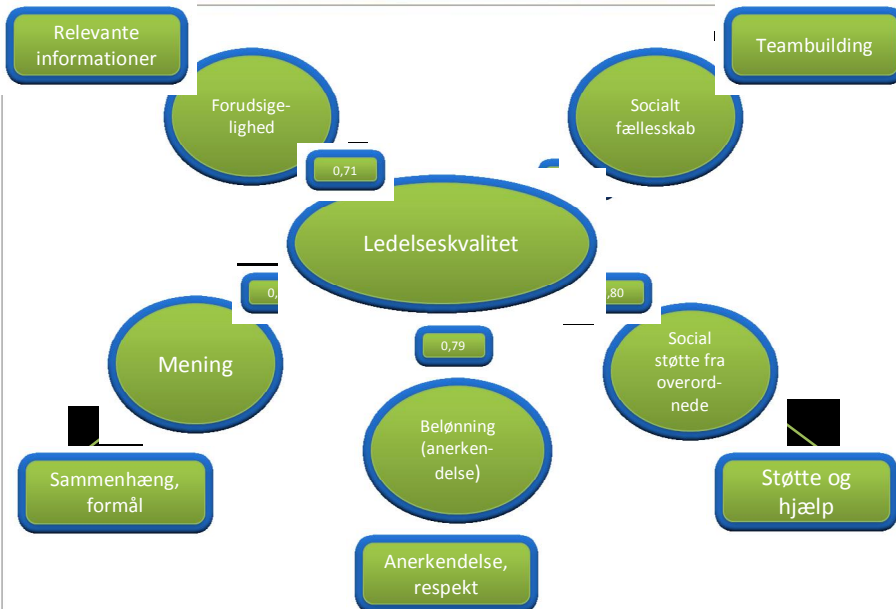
Relevante informationer

Teambuilding

Forudsigelighed

Socialt fællesskab

0,71

Ledelseskvalitet

0,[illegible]

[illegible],80

Mening

0,79

Social støtte fra overordnede

Belønning (anerkendelse)

Sammenhæng, formål

Støtte og hjælp

Anerkendelse, respekt